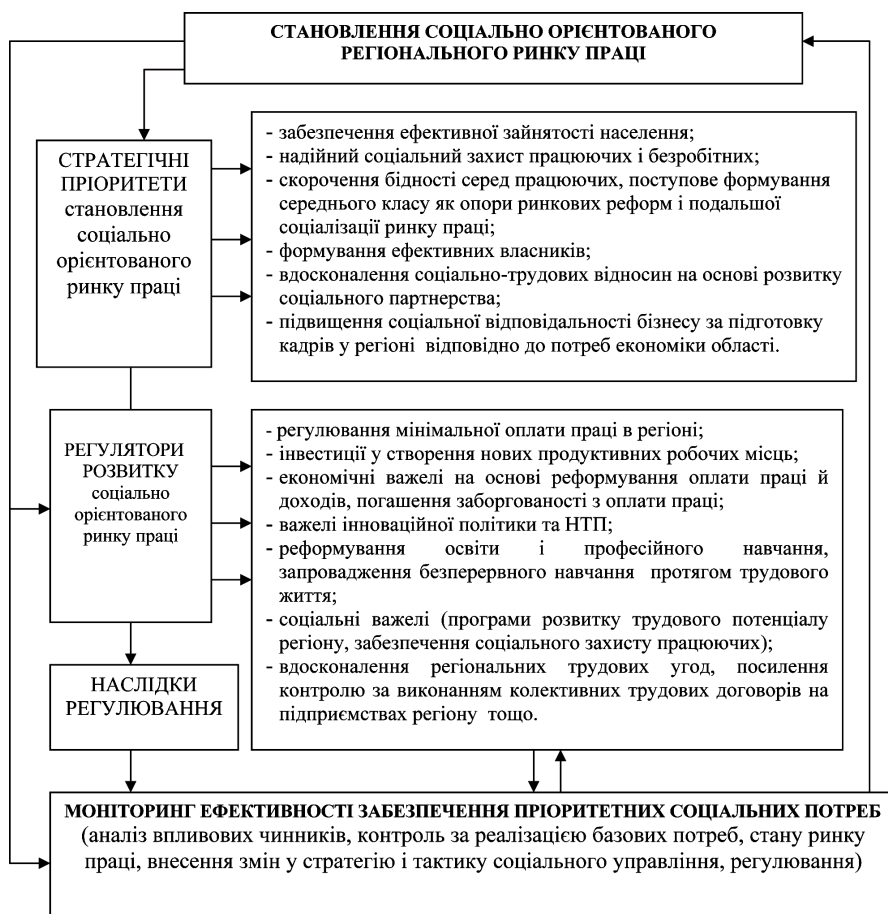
СТАНОВЛЕННЯ СОЦІАЛЬНО ОРІЄНТОВАНОГО РЕГІОНАЛЬНОГО РИНКУ ПРАЦІ

СТРАТЕГІЧНІ ПРІОРИТЕТИ становлення соціально орієнтованого ринку праці

- забезпечення ефективної зайнятості населення;
- надійний соціальний захист працюючих і безробітних;
- скорочення бідності серед працюючих, поступове формування середнього класу як опори ринкових реформ і подальшої соціалізації ринку праці;
- формування ефективних власників;
- вдосконалення соціально-трудових відносин на основі розвитку соціального партнерства;
- підвищення соціальної відповідальності бізнесу за підготовку кадрів у регіоні відповідно до потреб економіки області.

РЕГУЛЯТОРИ РОЗВИТКУ соціально орієнтованого ринку праці

- регулювання мінімальної оплати праці в регіоні;
- інвестиції у створення нових продуктивних робочих місць;
- економічні важелі на основі реформування оплати праці й доходів, погашення заборгованості з оплати праці;
- важелі інноваційної політики та НТП;
- реформування освіти і професійного навчання, запровадження безперервного навчання протягом трудового життя;
- соціальні важелі (програми розвитку трудового потенціалу регіону, забезпечення соціального захисту працюючих);
- вдосконалення регіональних трудових угод, посилення контролю за виконанням колективних трудових договорів на підприємствах регіону тощо.

НАСЛІДКИ РЕГУЛЮВАННЯ

МОНІТОРИНГ ЕФЕКТИВНОСТІ ЗАБЕЗПЕЧЕННЯ ПРІОРИТЕТНИХ СОЦІАЛЬНИХ ПОТРЕБ
(аналіз впливових чинників, контроль за реалізацією базових потреб, стану ринку праці, внесення змін у стратегію і тактику соціального управління, регулювання)